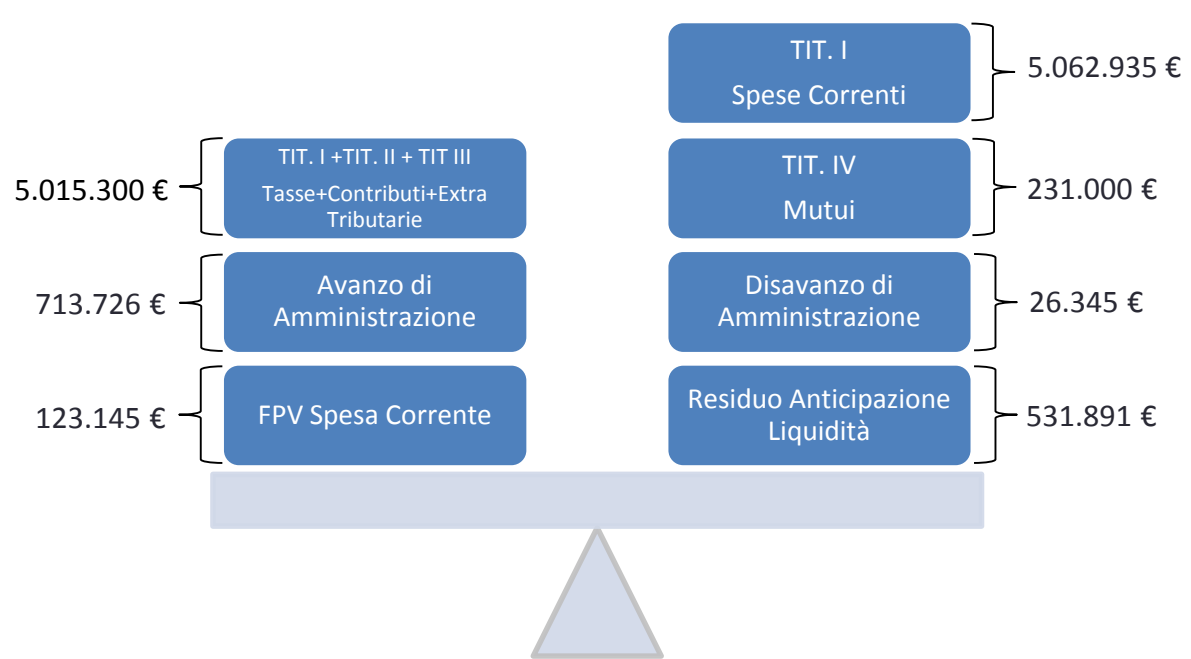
TIT. I
Spese Correnti

5.062.935 €

5.015.300 €

TIT. I +TIT. II + TIT III
Tasse+Contributi+Extra Tributarie

TIT. IV
Mutui

231.000 €

713.726 €

Avanzo di Amministrazione

Disavanzo di Amministrazione

26.345 €

123.145 €

FPV Spesa Corrente

Residuo Anticipazione Liquidità

531.891 €